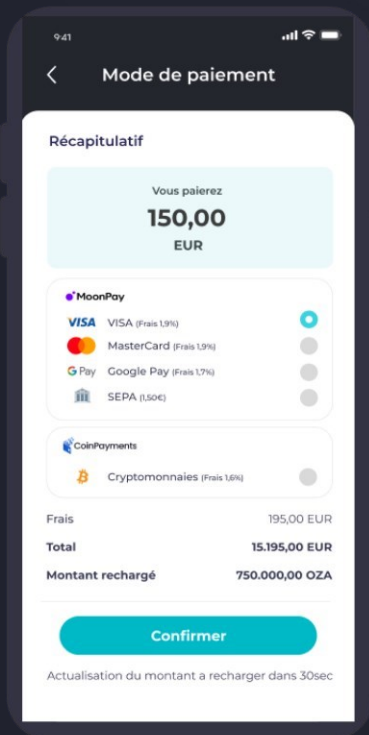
9:41

<

Mode de paiement

Récapitulatif

Vous paierez

150,00

EUR

MoonPay

VISA VISA (Frais 1,9%)

MasterCard (Frais 1,9%)

G Pay Google Pay (Frais 1,7%)

SEPA (1,50€)

CoinPayments

Cryptomonnaies (Frais 1,6%)

Frais 195,00 EUR

Total 15.195,00 EUR

Montant rechargé 750.000,00 OZA

Confirmer

Actualisation du montant a recharger dans 30sec